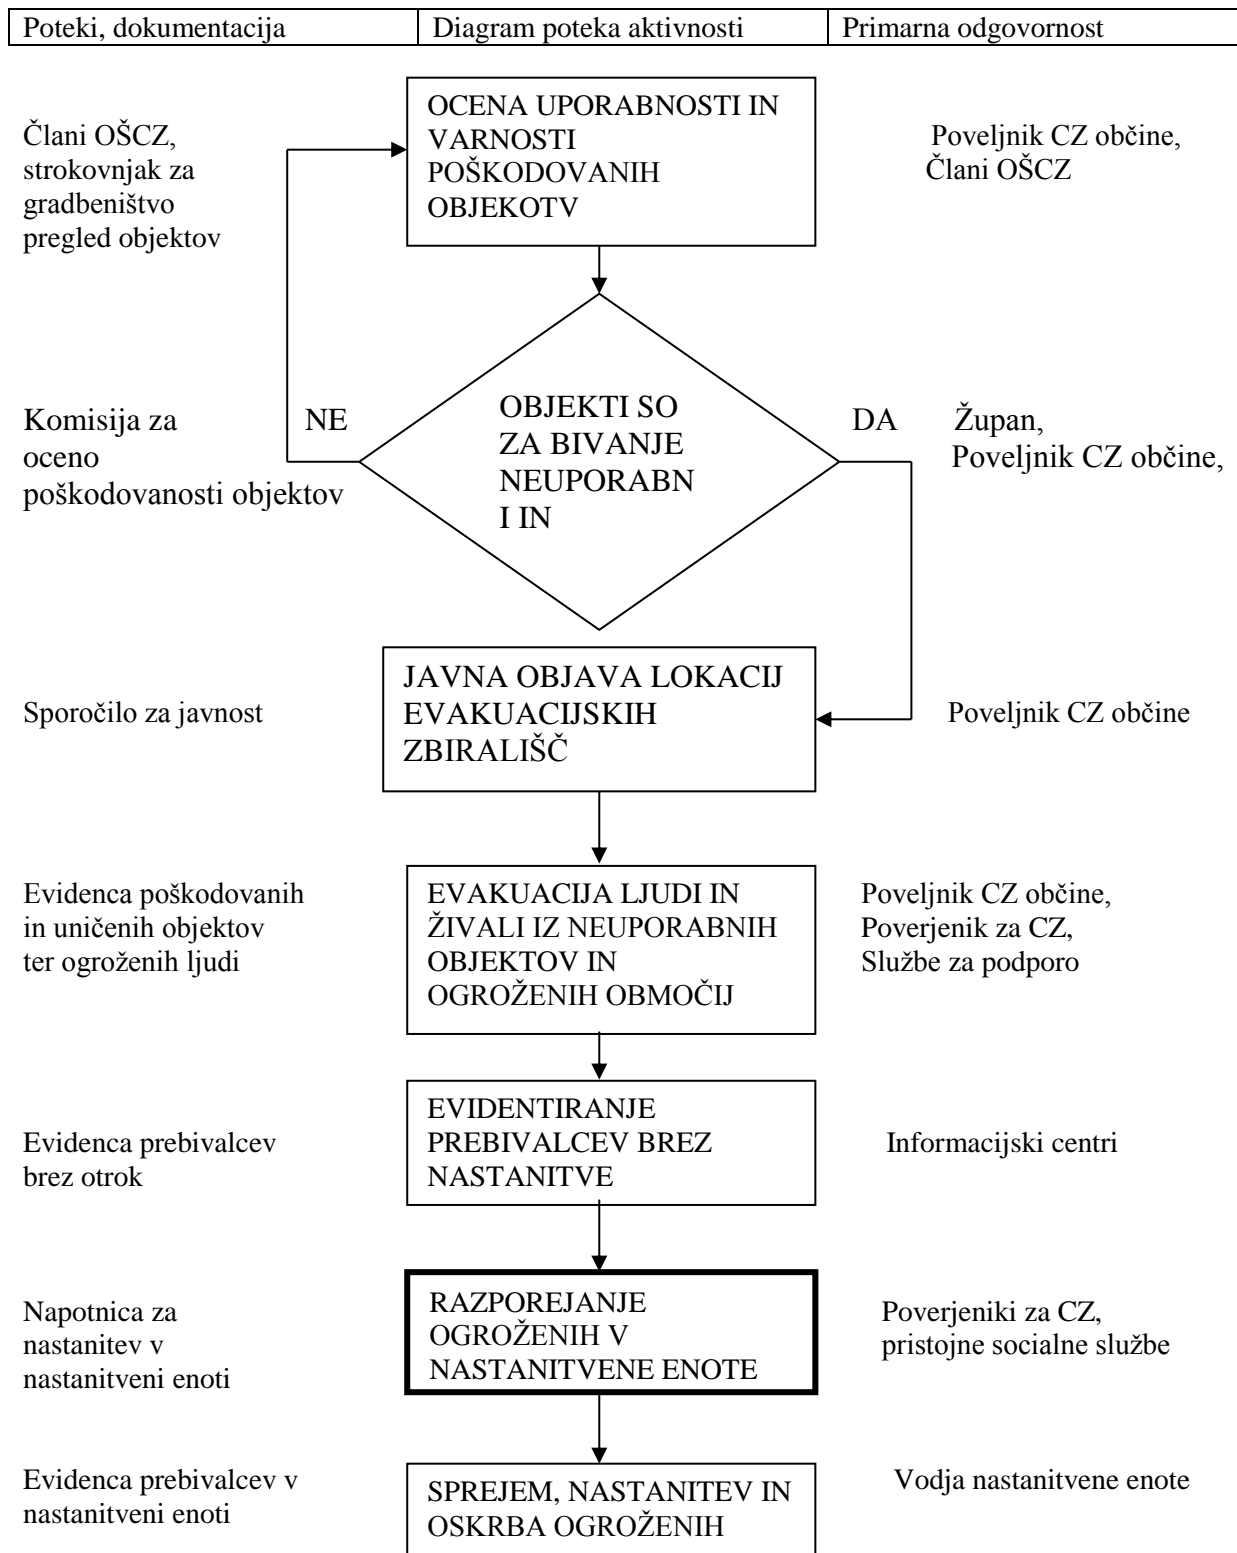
| Poteki, dokumentacija | Diagram poteka aktivnosti | Primarna odgovornost |
|---|---|---|

Člani OŠCZ, strokovnjak za gradbeništvo pregled objektov

OCENA UPORABNOSTI IN VARNOSTI POŠKODOVANIH OBJEKOTV

Poveljnik CZ občine, Člani OŠCZ

Komisija za oceno poškodovanosti objektov

NE

OBJEKTI SO ZA BIVANJE NEUPORABN I IN

DA

Župan, Poveljnik CZ občine,

Sporočilo za javnost

JAVNA OBJAVA LOKACIJ EVAKUACIJSKIH ZBIRALIŠČ

Poveljnik CZ občine

Evidenca poškodovanih in uničenih objektov ter ogroženih ljudi

EVAKUACIJA LJUDI IN ŽIVALI IZ NEUPORABNIH OBJEKTOV IN OGROŽENIH OBMOČIJ

Poveljnik CZ občine, Poverjenik za CZ, Službe za podporo

Evidenca prebivalcev brez otrok

EVIDENTIRANJE PREBIVALCEV BREZ NASTANITVE

Informacijski centri

Napotnica za nastanitev v nastanitveni enoti

RAZPOREJANJE OGROŽENIH V NASTANITVENE ENOTE

Poverjeniki za CZ, pristojne socialne službe

Evidenca prebivalcev v nastanitveni enoti

SPREJEM, NASTANITEV IN OSKRBA OGROŽENIH

Vodja nastanitvene enote